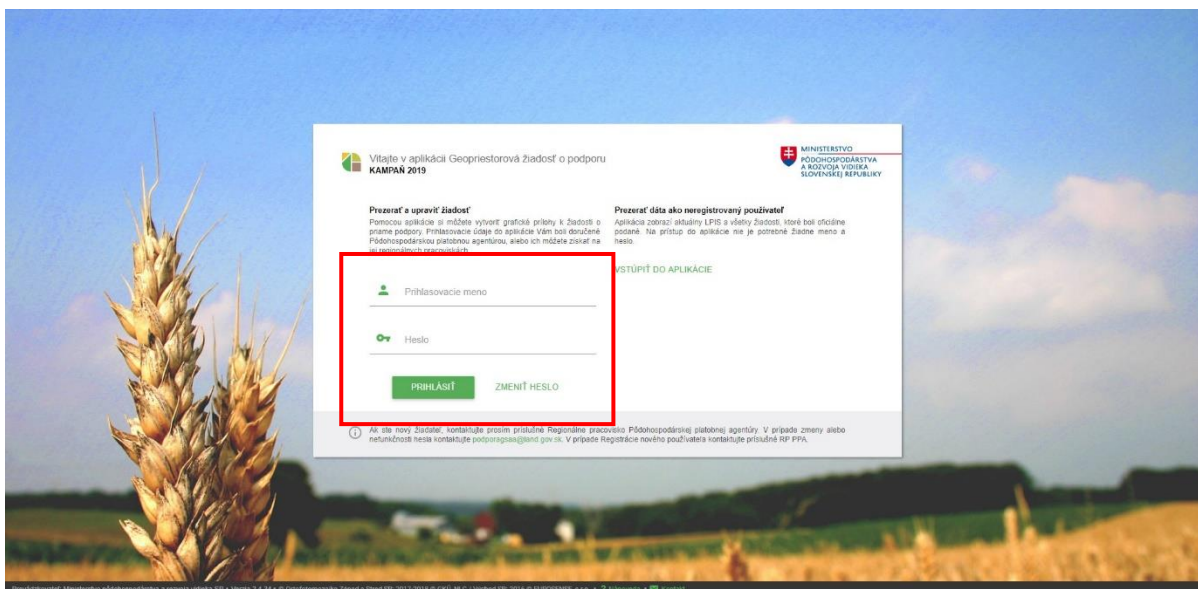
Vitajte v aplikácii Geopriestorová žiadosť o podporu
KAMPAŇ 2019

MINISTERSTVO PÔDOHOSPODÁRSTVA A ROZVOJA VIDIEKA SLOVENSKEJ REPUBLIKY

Prezerať a upraviť žiadosť
Pomocou aplikácie si môžete vytvoriť grafické prílohy k žiadosti o priame podpory. Prihlasovacie údaje do aplikácie Vám boli doručené Pôdohospodárskou platobnou agentúrou, alebo ich môžete získať na jej regionálnych pracoviskách.

Prezerať dáta ako neregistrovaný používateľ
Aplikácia zobrazí aktuálny LPIS a všetky žiadosti, ktoré boli oficiálne podané. Na prístup do aplikácie nie je potrebné žiadne meno a heslo.

VSTÚPIŤ DO APLIKÁCIE

Prihlasovacie meno

Heslo

PRIHLÁSIŤ

ZMENIŤ HESLO

Ak ste nový žiadateľ, kontaktujte prosím príslušné Regionálne pracovisko Pôdohospodárskej platobnej agentúry. V prípade zmeny alebo neúspešnosti hesla kontaktujte podporagsaa@land.gov.sk. V prípade Registrácie nového používateľa kontaktujte príslušné RP PPA.

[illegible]